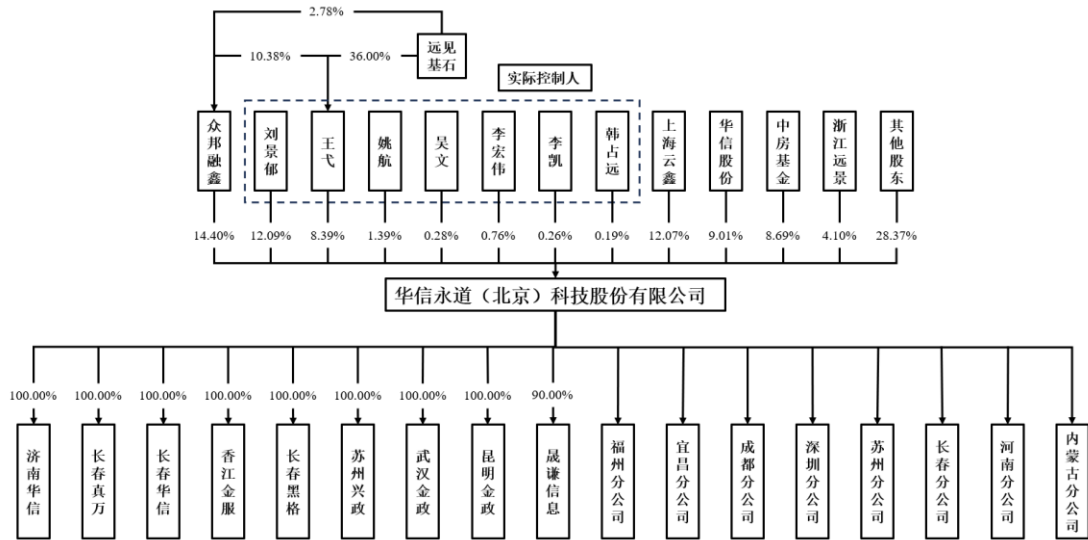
2.78%

10.38%

36.00%

远见基石

实际控制人

众邦融鑫

刘景郁

王弋

姚航

吴文

李宏伟

李凯

韩占远

上海云鑫

华信股份

中房基金

浙江远景

其他股东

14.40%

12.09%

8.39%

1.39%

0.28%

0.76%

0.26%

0.19%

12.07%

9.01%

8.69%

4.10%

28.37%

华信永道（北京）科技股份有限公司

100.00%

100.00%

100.00%

100.00%

100.00%

100.00%

100.00%

100.00%

90.00%

济南华信

长春真万

长春华信

香江金服

长春黑格

苏州兴政

武汉金政

昆明金政

晟谦信息

福州分公司

宜昌分公司

成都分公司

深圳分公司

苏州分公司

长春分公司

河南分公司

内蒙古分公司